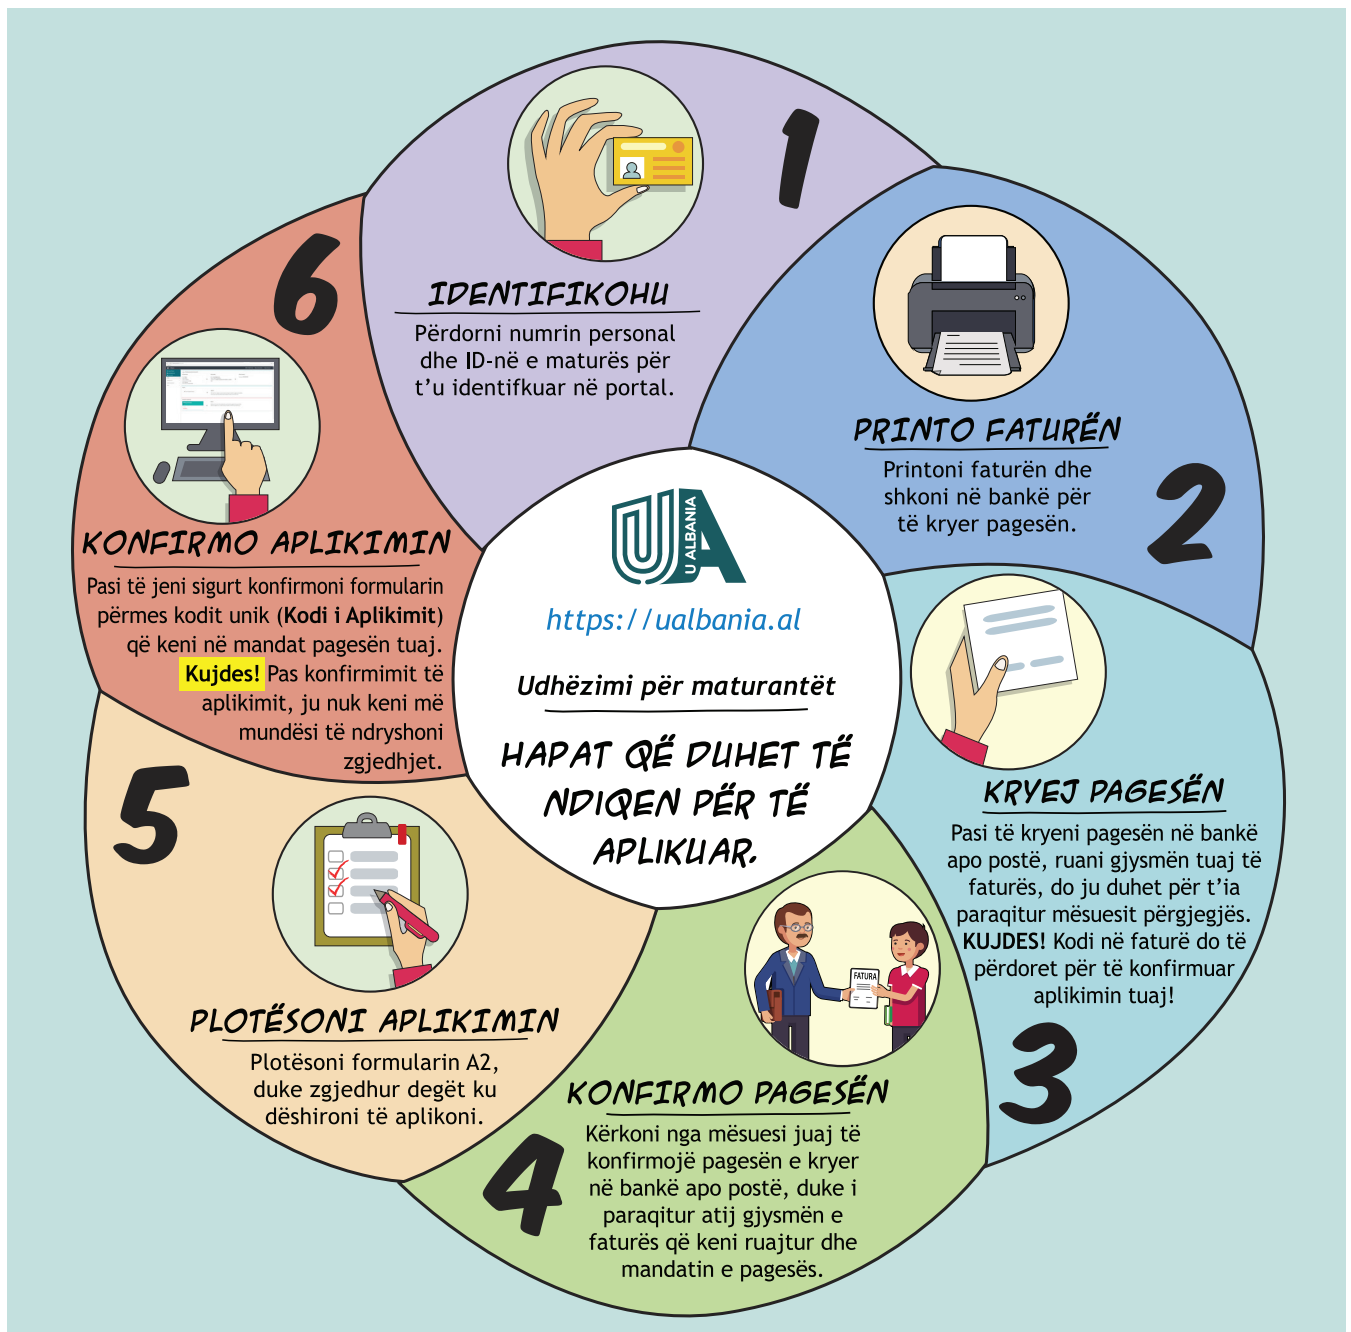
1

IDENTIFIKOHU

Përdorni numrin personal dhe ID-në e maturës për t'u identifkuar në portal.

2

PRINTO FATURËN

Printoni faturën dhe shkoni në bankë për të kryer pagesën.

3

KRYEJ PAGESËN

Pasi të kryeni pagesën në bankë apo postë, ruani gjysmën tuaj të faturës, do ju duhet për t'ia paraqitur mësuesit përgjegjës. KUJDES! Kodi në faturë do të përdoret për të konfirmuar aplikimin tuaj!

4

FATURA

KONFIRMO PAGESËN

Kërkoni nga mësuesi juaj të konfirmojë pagesën e kryer në bankë apo postë, duke i paraqitur atij gjysmën e faturës që keni ruajtur dhe mandatin e pagesës.

5

PLOTËSONI APLIKIMIN

Plotësoni formularin A2, duke zgjedhur degët ku dëshironi të aplikoni.

6

KONFIRMO APLIKIMIN

Pasi të jeni sigurt konfirmoni formularin përmes kodit unik (Kodi i Aplikimit) që keni në mandat pagesën tuaj. Kujdes! Pas konfirmimit të aplikimit, ju nuk keni më mundësi të ndryshoni zgjedhjet.

U ALBANIA

https://ualbania.al

Udhëzimi për maturantët

HAPAT QË DUHET TË NDIQEN PËR TË APLIKUAR.